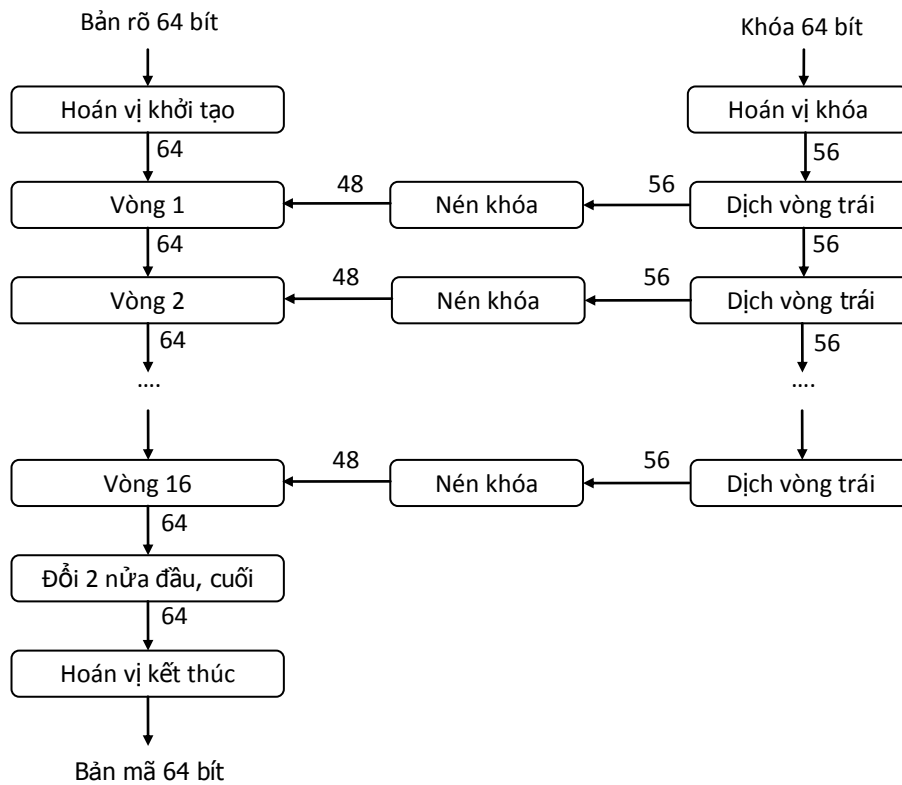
Bản rõ 64 bít

Khóa 64 bít

Hoán vị khởi tạo

Hoán vị khóa

64

56

48

Nén khóa

56

Vòng 1

Dịch vòng trái

64

56

48

Nén khóa

56

Vòng 2

Dịch vòng trái

64

56

....

....

48

Nén khóa

56

Vòng 16

Dịch vòng trái

64

Đổi 2 nửa đầu, cuối

64

Hoán vị kết thúc

Bản mã 64 bít